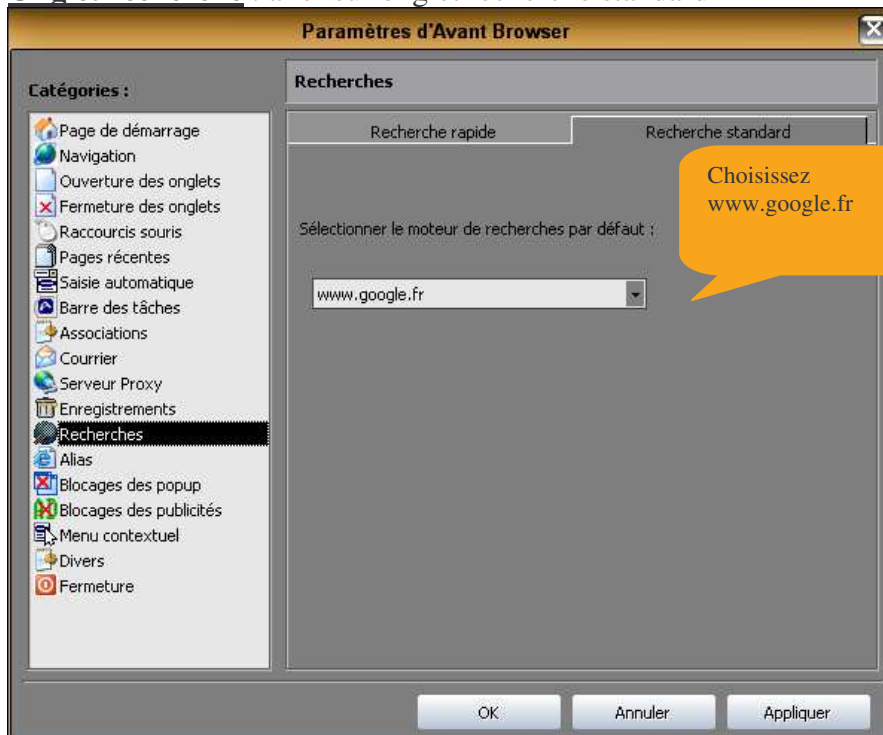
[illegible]

Paramètres d'Avant Browser

Catégories :

Page de démarrage
Navigation
Ouverture des onglets
Fermeture des onglets
Raccourcis souris
Pages récentes
Saisie automatique
Barre des tâches
Associations
Courrier
Serveur Proxy
Enregistrements
Recherches
Alias
Blocages des popup
Blocages des publicités
Menu contextuel
Divers
Fermeture

Recherches

Recherche rapide
Recherche standard

Sélectionner le moteur de recherches par défaut :

www.google.fr

Choisissez www.google.fr

OK
Annuler
Appliquer